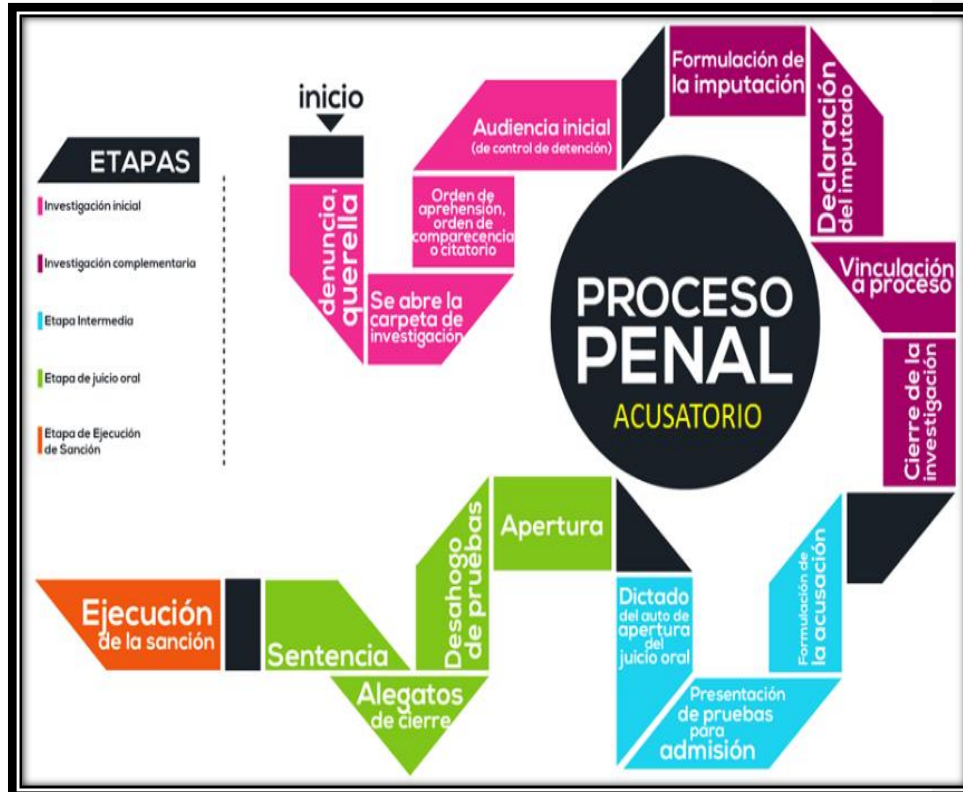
ETAPAS

Investigación inicial

Investigación complementaria

Etapa Intermedia

Etapa de juicio oral

Etapa de Ejecución de Sanción

inicio

denuncia, querella

Se abre la carpeta de investigación

Orden de aprehensión, orden de comparecencia o citatorio

Audiencia inicial (de control de detención)

Formulación de la imputación

Declaración del imputado

Vinculación a proceso

Cierre de la investigación

PROCESO PENAL
ACUSATORIO

Formulación de la acusación

Presentación de pruebas para admisión

Dictado del auto de apertura del juicio oral

Apertura

Desahogo de pruebas

Alegatos de cierre

Sentencia

Ejecución de la sanción